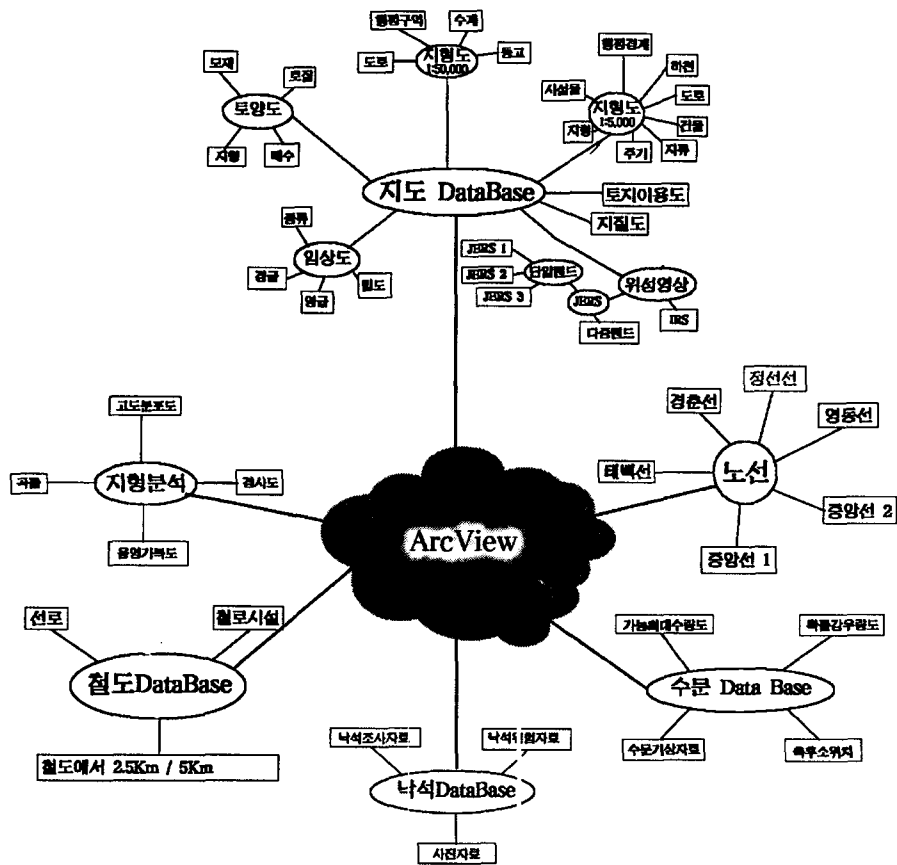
행정구역

수계

도로

지형도
1:50,000

등고

모재

토질

토양도

지형

배수

행정경계

하천

사설물

지형도
1:5,000

도로

지형

건물

주기

지류

지도 DataBase

토지이용도

지질도

종류

임상도

경급

밀도

영급

JERS 1

JERS 2

다밀렌드

JERS 3

JERS

위성영상

다중밴드

IRS

고도분포도

곡률

지형분석

경사도

음영기복도

정선선

경춘선

영동선

태백선

노선

중앙선 2

중앙선 1

ArcView

선로

철로시설

철도DataBase

철도에서 2.5Km / 5Km

가능최대수량도

확률강우량도

수문 Data Base

수문기상자료

측우소위치

낙석조사자료

낙석위험자료

낙석DataBase

사진자료